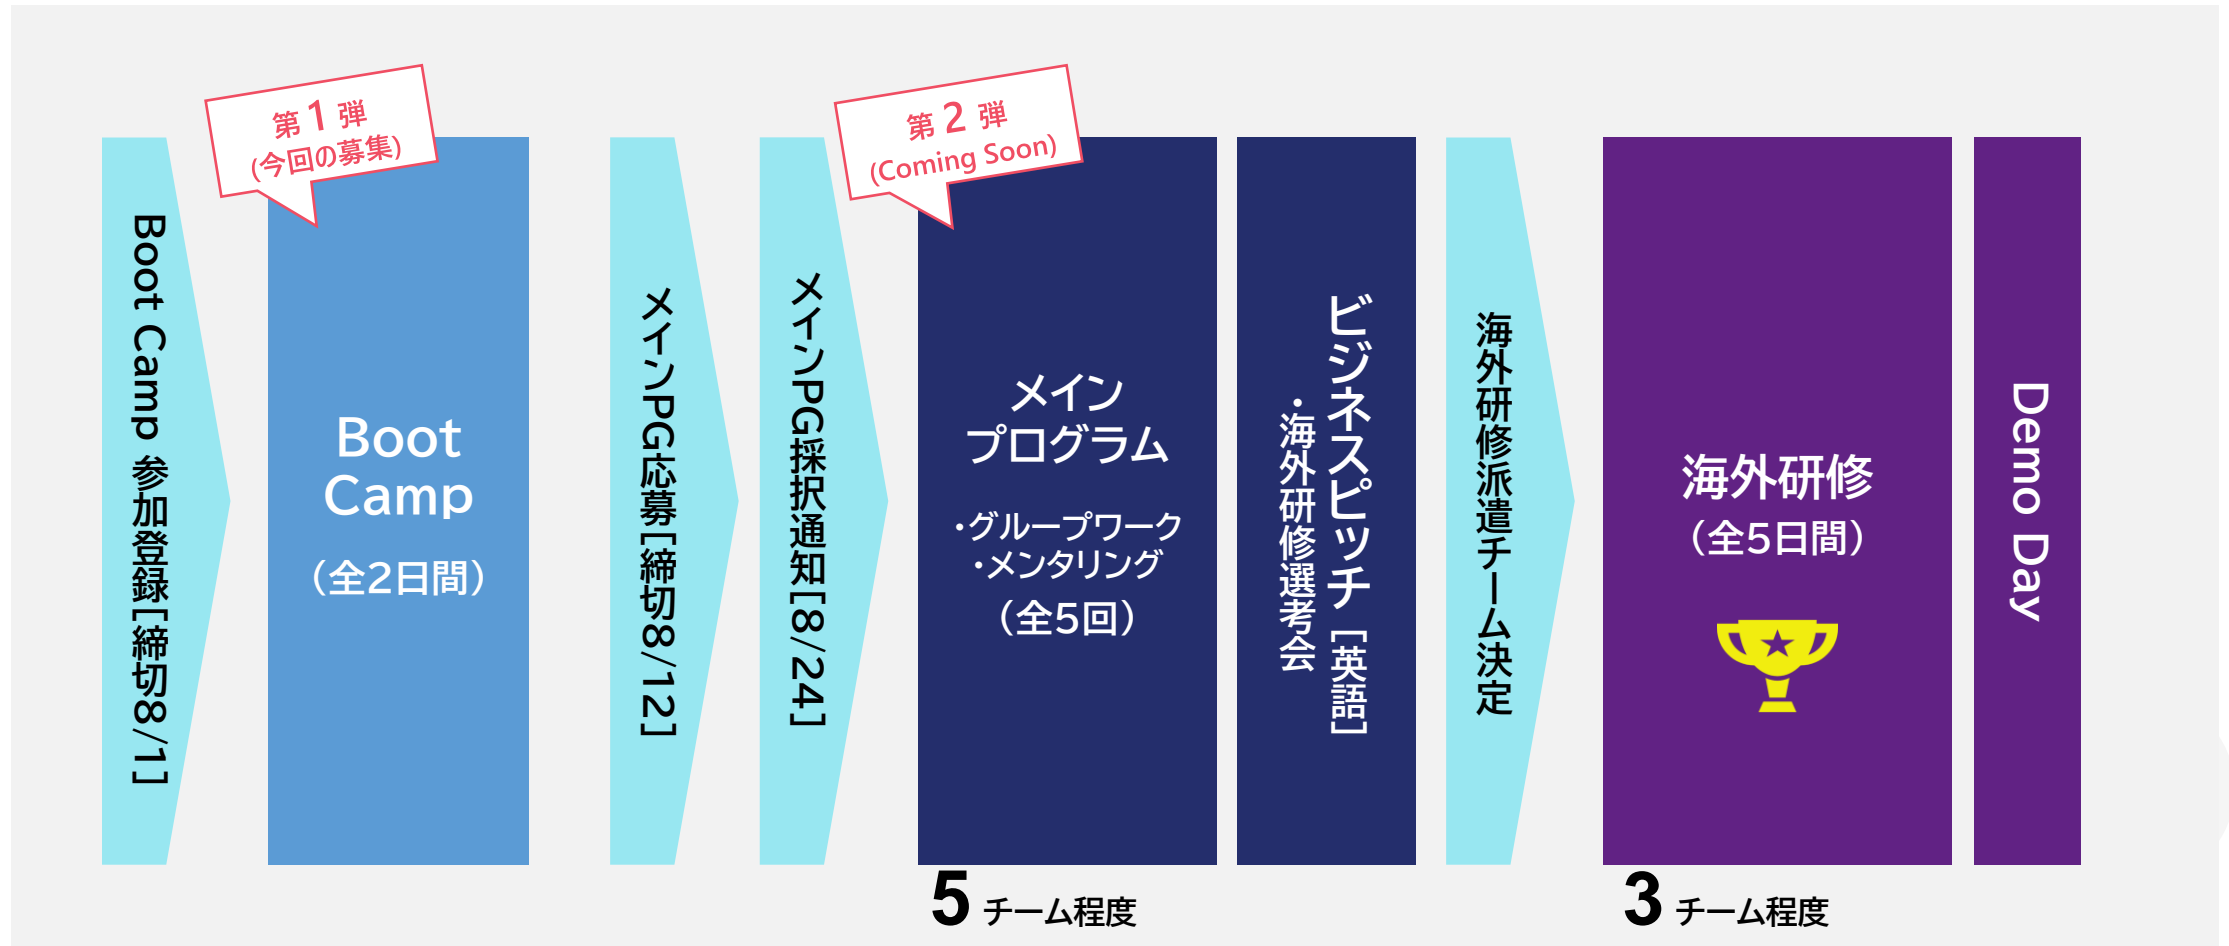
Boot Camp 参加登録［締切8/1］

第1弾
(今回の募集)

Boot Camp
（全2日間）

メインPG応募［締切8/12］

メインPG採択通知［8/24］

第2弾
(Coming Soon)

メインプログラム
・グループワーク
・メンタリング
（全5回）

5 チーム程度

ビジネスピッチ［英語］
・海外研修選考会

海外研修派遣チーム決定

海外研修
（全5日間）

3 チーム程度

Demo Day